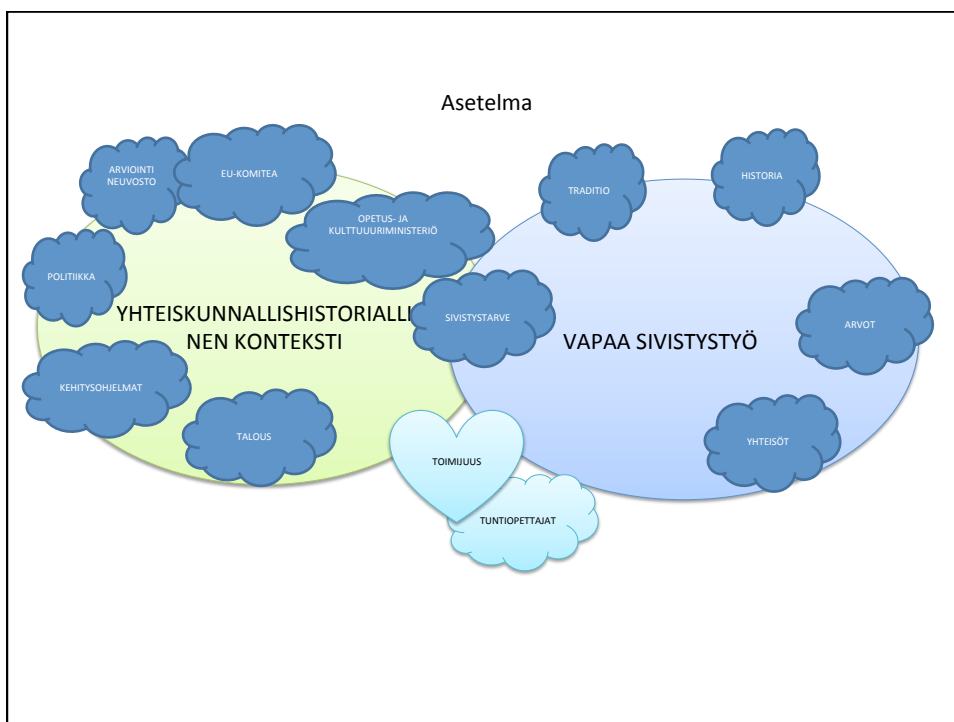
Asetelma

ARVIOINTI NEUVOSTO

EU-KOMITEA

OPETUS- JA KULTTUUURIMINISTERIÖ

POLITIIKKA

YHTEISKUNNALLISHISTORIALLINEN KONTEKSTI

KEHITYSOHJELMAT

TALOUS

TRADITIO

HISTORIA

SIVISTYSTARVE

VAPAA SIVISTYSTYÖ

ARVOT

YHTEISÖT

TOIMIJUUS

TUNTIOPETTAJAT